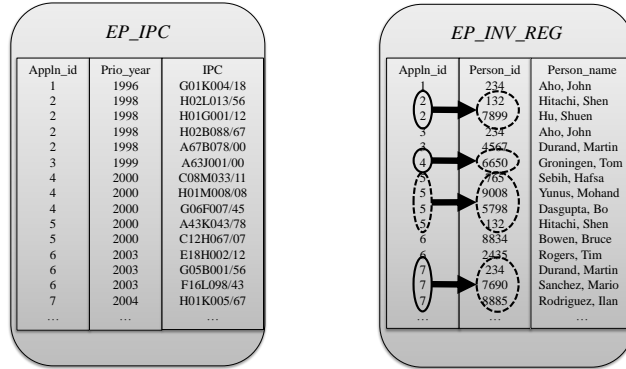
EP_IPC

| Appln_id | Prio_year | IPC |
|---|---|---|
| 1 | 1996 | G01K004/18 |
| 2 | 1998 | H02L013/56 |
| 2 | 1998 | H01G001/12 |
| 2 | 1998 | H02B088/67 |
| 2 | 1998 | A67B078/00 |
| 3 | 1999 | A63J001/00 |
| 4 | 2000 | C08M033/11 |
| 4 | 2000 | H01M008/08 |
| 4 | 2000 | G06F007/45 |
| 5 | 2000 | A43K043/78 |
| 5 | 2000 | C12H067/07 |
| 6 | 2003 | E18H002/12 |
| 6 | 2003 | G05B001/56 |
| 6 | 2003 | F16L098/43 |
| 7 | 2004 | H01K005/67 |
| … | … | … |

EP_INV_REG

| Appln_id | Person_id | Person_name |
|---|---|---|
| 1 | 234 | Aho, John |
| 2 | 132 | Hitachi, Shen |
| 2 | 7899 | Hu, Shuen |
| 3 | 234 | Aho, John |
| 3 | 4567 | Durand, Martin |
| 4 | 6650 | Groningen, Tom |
| 5 | 765 | Sebih, Hafsa |
| 5 | 9008 | Yunus, Mohand |
| 5 | 5798 | Dasgupta, Bo |
| 5 | 132 | Hitachi, Shen |
| 6 | 8834 | Bowen, Bruce |
| 6 | 2435 | Rogers, Tim |
| 7 | 234 | Durand, Martin |
| 7 | 7690 | Sanchez, Mario |
| 7 | 8885 | Rodriguez, Ilan |
| … | … | … |